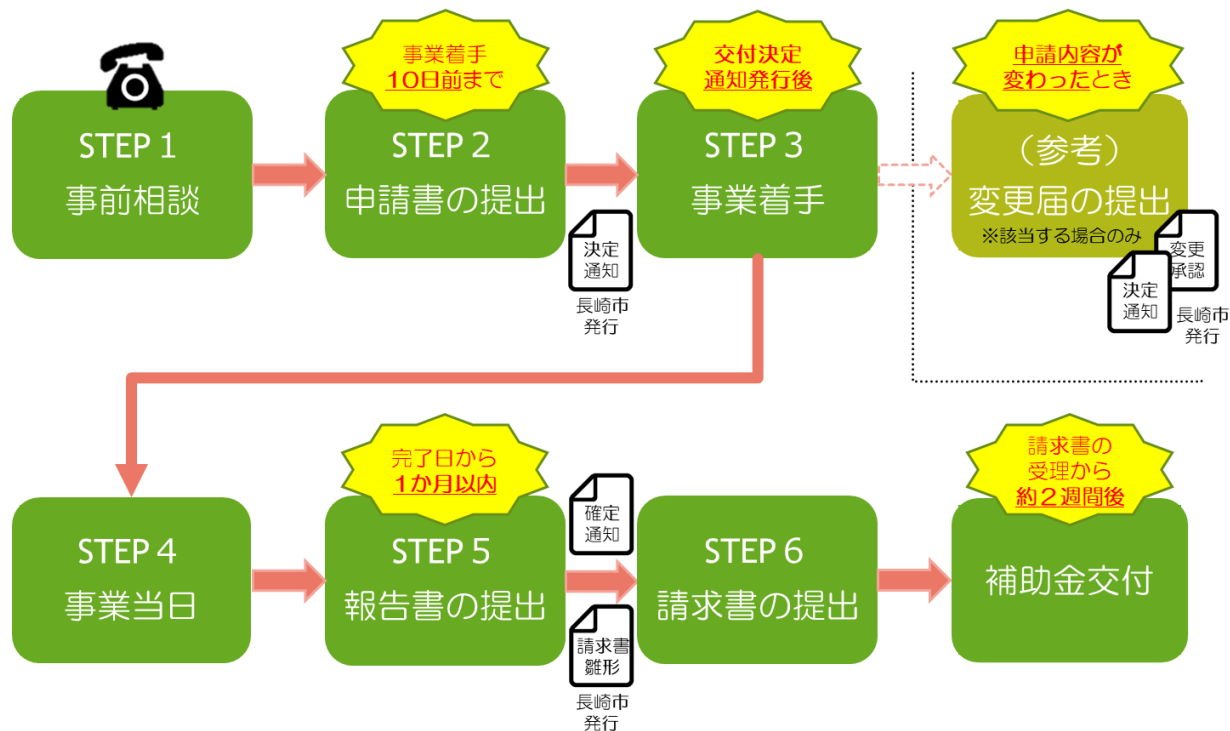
STEP 1
事前相談

事業着手
10日前まで

STEP 2
申請書の提出

決定
通知

長崎市
発行

交付決定
通知発行後

STEP 3
事業着手

申請内容が
変わったとき

（参考）
変更届の提出

※該当する場合のみ

変更
承認

決定
通知

長崎市
発行

STEP 4
事業当日

完了日から
1か月以内

STEP 5
報告書の提出

確定
通知

請求書
雛形

長崎市
発行

STEP 6
請求書の提出

請求書の
受理から
約２週間後

補助金交付